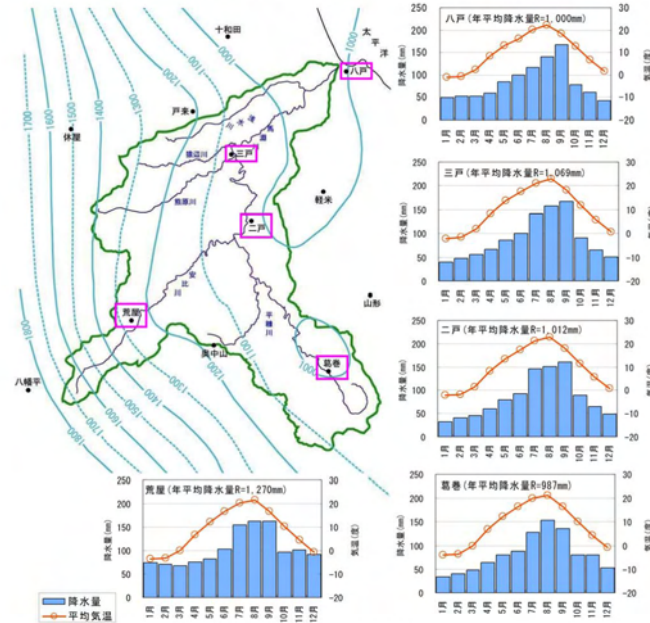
十和田
太平洋
八戸
戸来
休屋
三戸
軽米
二戸
山形
荒屋
奥中山
葛巻
八幡平
1000
1100
1200
1300
1400
1500
1600
1700
1800

八戸（年平均降水量R=1,000mm）
降水量(mm)
気温(℃)
250
200
150
100
50
0
30
20
10
0
-10
-20
1月 2月 3月 4月 5月 6月 7月 8月 9月 10月 11月 12月

三戸（年平均降水量R=1,069mm）
降水量(mm)
気温(℃)
250
200
150
100
50
0
30
20
10
0
-10
-20
1月 2月 3月 4月 5月 6月 7月 8月 9月 10月 11月 12月

二戸（年平均降水量R=1,012mm）
降水量(mm)
気温(℃)
250
200
150
100
50
0
30
20
10
0
-10
-20
1月 2月 3月 4月 5月 6月 7月 8月 9月 10月 11月 12月

荒屋（年平均降水量R=1,270mm）
降水量(mm)
気温(℃)
250
200
150
100
50
0
30
20
10
0
-10
-20
1月 2月 3月 4月 5月 6月 7月 8月 9月 10月 11月 12月

葛巻（年平均降水量R=987mm）
降水量(mm)
気温(℃)
250
200
150
100
50
0
30
20
10
0
-10
-20
1月 2月 3月 4月 5月 6月 7月 8月 9月 10月 11月 12月

降水量
平均気温